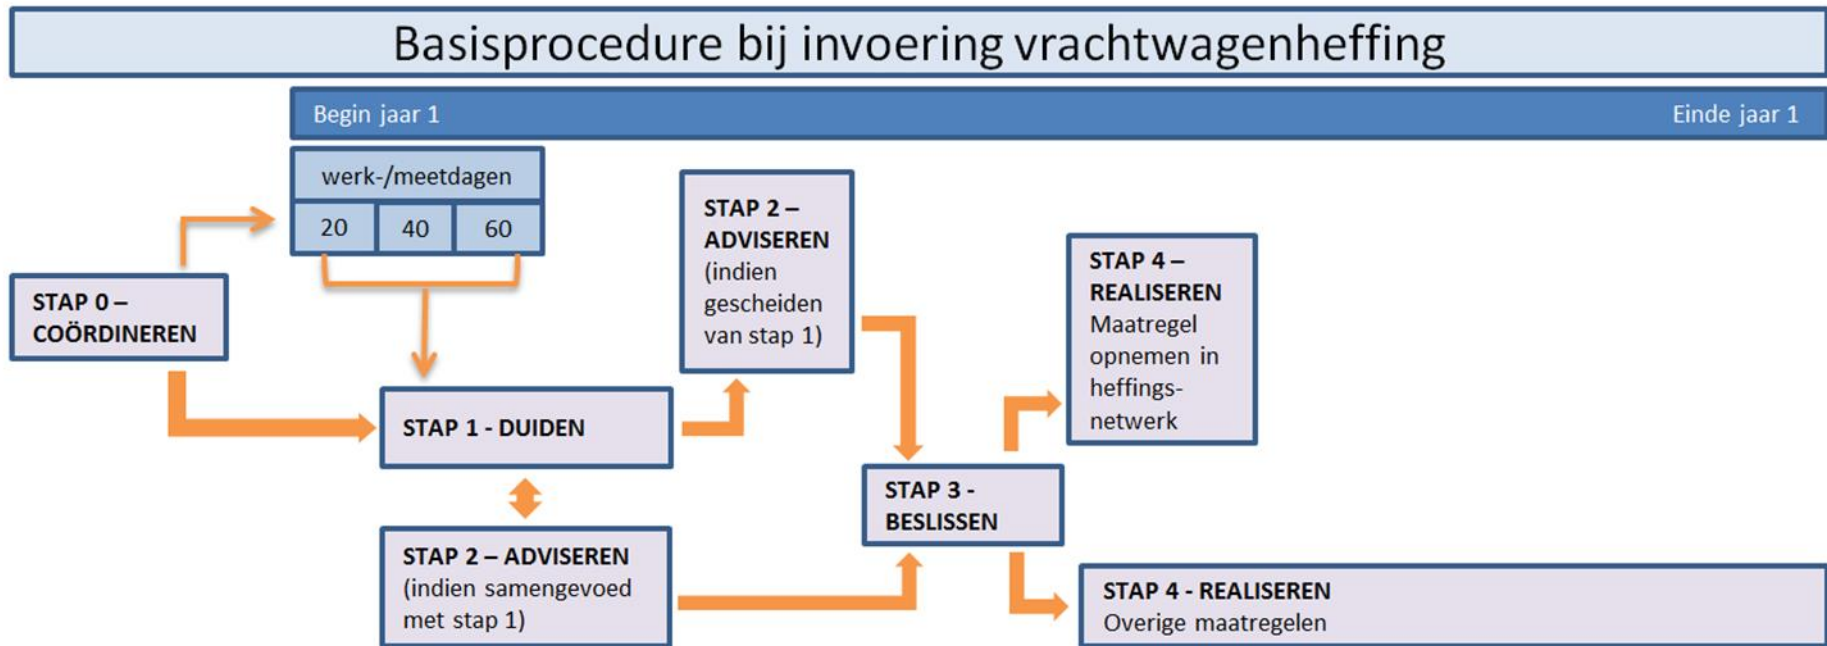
Basisprocedure bij invoering vrachtwagenheffing

Begin jaar 1

Einde jaar 1

werk-/meetdagen

| 20 | 40 | 60 |
|---|---|---|

STAP 0 – COÖRDINEREN

STAP 1 - DUIDEN

STAP 2 – ADVISEREN (indien gescheiden van stap 1)

STAP 2 – ADVISEREN (indien samengevoed met stap 1)

STAP 3 - BESLISSEN

STAP 4 – REALISEREN Maatregel opnemen in heffings-netwerk

STAP 4 - REALISEREN Overige maatregelen